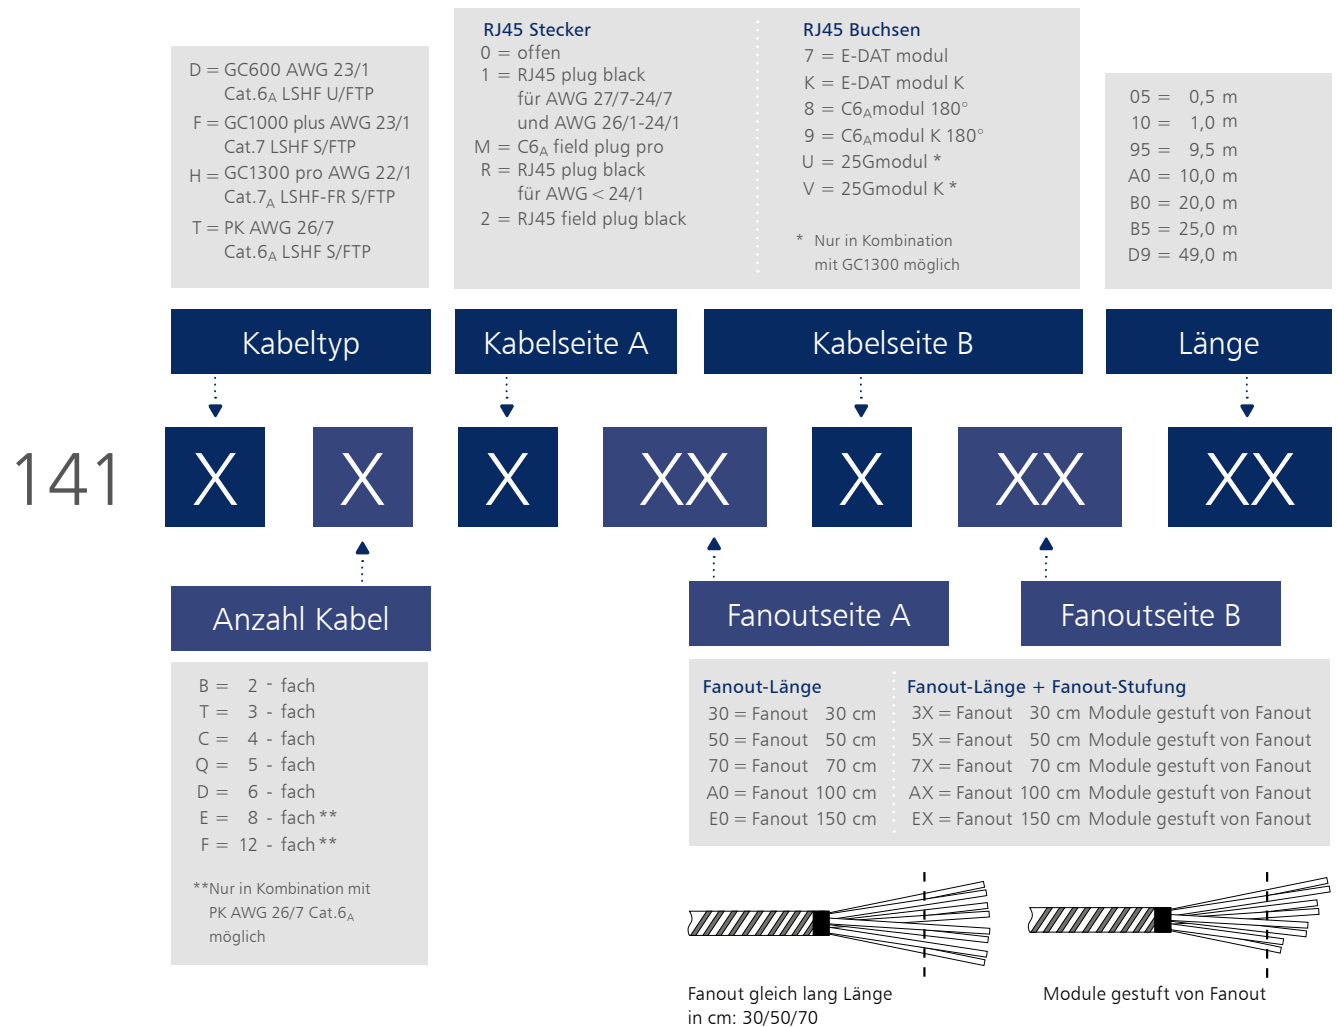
D = GC600 AWG 23/1
Cat.$6_A$ LSHF U/FTP
F = GC1000 plus AWG 23/1
Cat.7 LSHF S/FTP
H = GC1300 pro AWG 22/1
Cat.$7_A$ LSHF-FR S/FTP
T = PK AWG 26/7
Cat.$6_A$ LSHF S/FTP

RJ45 Stecker
0 = offen
1 = RJ45 plug black für AWG 27/7-24/7 und AWG 26/1-24/1
M = $C6_A$ field plug pro
R = RJ45 plug black für AWG < 24/1
2 = RJ45 field plug black

RJ45 Buchsen
7 = E-DAT modul
K = E-DAT modul K
8 = $C6_A$modul 180°
9 = $C6_A$modul K 180°
U = 25Gmodul *
V = 25Gmodul K *

* Nur in Kombination mit GC1300 möglich

05 = 0,5 m
10 = 1,0 m
95 = 9,5 m
A0 = 10,0 m
B0 = 20,0 m
B5 = 25,0 m
D9 = 49,0 m

Kabeltyp

Kabelseite A

Kabelseite B

Länge

141 X X X XX X XX XX

Anzahl Kabel

Fanoutseite A

Fanoutseite B

B = 2 - fach
T = 3 - fach
C = 4 - fach
Q = 5 - fach
D = 6 - fach
E = 8 - fach **
F = 12 - fach **

**Nur in Kombination mit PK AWG 26/7 Cat.$6_A$ möglich

Fanout-Länge
30 = Fanout 30 cm
50 = Fanout 50 cm
70 = Fanout 70 cm
A0 = Fanout 100 cm
E0 = Fanout 150 cm

Fanout-Länge + Fanout-Stufung
3X = Fanout 30 cm Module gestuft von Fanout
5X = Fanout 50 cm Module gestuft von Fanout
7X = Fanout 70 cm Module gestuft von Fanout
AX = Fanout 100 cm Module gestuft von Fanout
EX = Fanout 150 cm Module gestuft von Fanout

Fanout gleich lang Länge in cm: 30/50/70

Module gestuft von Fanout